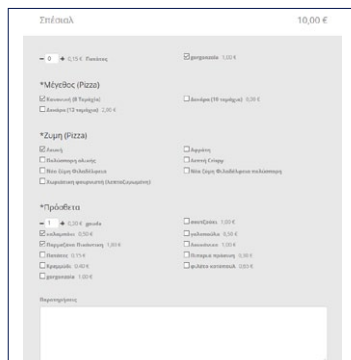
Σπέσιαλ

10,00 €

− 0 + 0,15 € Πιπέρι

gorgonzola 1,00 €

*Μέγεθος (Pizza)

Κανονική (8 Τεμάχια)

Διπλή (16 τεμάχια) 0,00 €

Διπλή (12 τεμάχια) 2,90 €

*Ζυμη (Pizza)

Λεπτή

Αφράτη

Ολικής άλεσης

Λεπτή Crispy

Νέα Ζύμη Φιλαδέλφεια

Νέα Ζύμη Φιλαδέλφεια ολικής

Χωριάτικη φουρνιστή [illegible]

*Πρόσθετα

− 1 + 0,30 € gouda

ζαμπόν 0,50 €

μπέικον 1,00 €

Παρμεζάνα Πεκορίνο 1,00 €

μανιτάρια 0,50 €

Πιπεριές 0,15 €

Λουκάνικο 1,00 €

Κρεμμύδι 0,40 €

Ντομάτα 0,50 €

gorgonzola 1,00 €

φιλέτο κοτόπουλο 0,60 €

Παρατηρήσεις